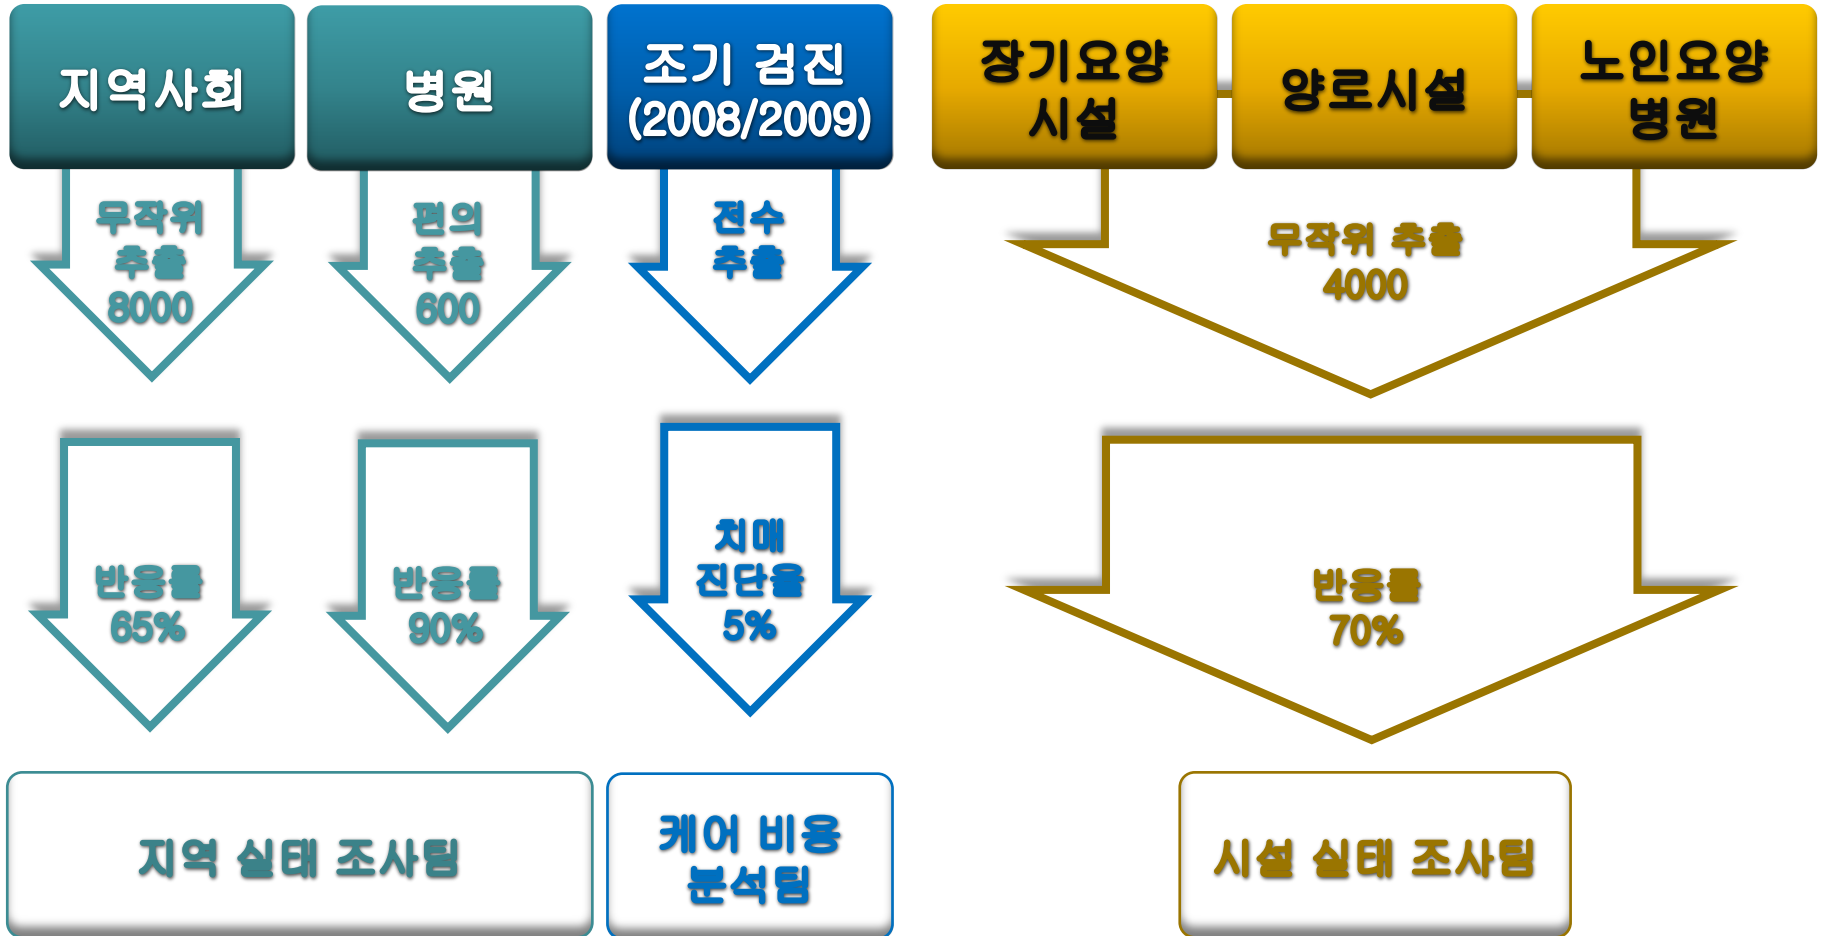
지역사회

병원

조기 검진 (2008/2009)

장기요양 시설

양로시설

노인요양 병원

무작위 추출 8000

편의 추출 600

전수 추출

무작위 추출 4000

반응률 65%

반응률 90%

치매 진단율 5%

반응률 70%

지역 실태 조사팀

케어 비용 분석팀

시설 실태 조사팀